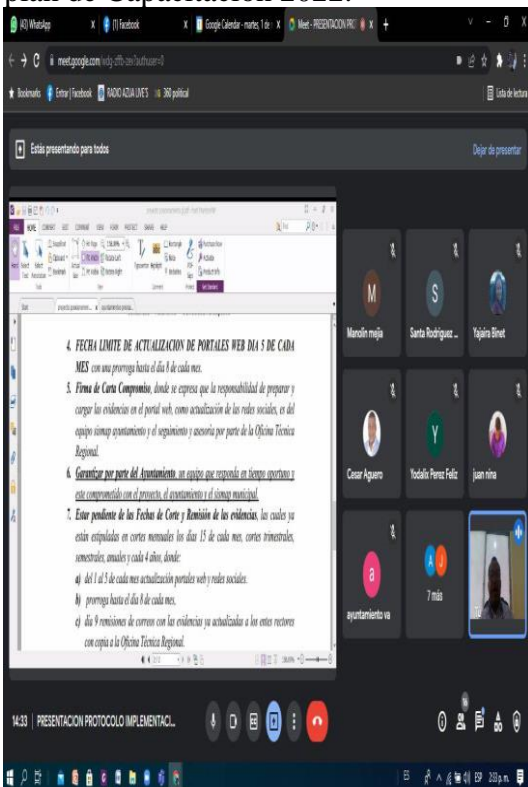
plan de Capacitación 2022.

(45) WhatsApp
(1) Facebook
Google Calendar - martes, 1 de
Meet - PRESENTACION PRC
meet.google.com/wdy-zffb-zex?authuser=0
Bookmarks
Entrar | Facebook
RADIO AZUA LIVE'S
360 political
Lista de lectura

Estás presentando para todos
Dejar de presentar

4. FECHA LIMITE DE ACTUALIZACION DE PORTALES WEB DIA 5 DE CADA MES con una prorroga hasta el día 8 de cada mes.

5. Firma de Carta Compromiso, donde se expresa que la responsabilidad de preparar y cargar las evidencias en el portal web, como actualización de las redes sociales, es del equipo sismap ayuntamiento y el seguimiento y asesoría por parte de la Oficina Técnica Regional.

6. Garantizar por parte del Ayuntamiento, un equipo que responda en tiempo oportuno y este comprometido con el proyecto, el ayuntamiento y el sismap municipal.

7. Estar pendiente de las Fechas de Corte y Remisión de las evidencias, las cuales ya están estipuladas en cortes mensuales los días 15 de cada mes, cortes trimestrales, semestrales, anuales y cada 4 años, donde:

a) del 1 al 5 de cada mes actualización portales web y redes sociales.

b) prorroga hasta el día 8 de cada mes,

c) día 9 remisiones de correos con las evidencias ya actualizadas a los entes rectores con copia a la Oficina Técnica Regional.

Manolin mejia
Santa Rodriguez ...
Yajaira Binet
Cesar Aguero
Yodalix Perez Feliz
juan nina
ayuntamiento va
7 más

14:33 | PRESENTACION PROTOCOLO IMPLEMENTACI...

3:03 p.m.